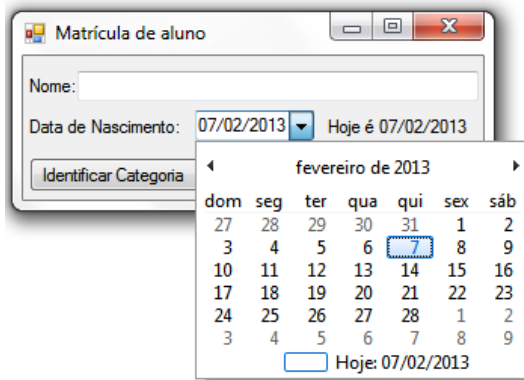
Matrícula de aluno

Nome:

Data de Nascimento: 07/02/2013 Hoje é 07/02/2013

Identificar Categoria

fevereiro de 2013

| dom | seg | ter | qua | qui | sex | sáb |
|---|---|---|---|---|---|---|
| 27 | 28 | 29 | 30 | 31 | 1 | 2 |
| 3 | 4 | 5 | 6 | 7 | 8 | 9 |
| 10 | 11 | 12 | 13 | 14 | 15 | 16 |
| 17 | 18 | 19 | 20 | 21 | 22 | 23 |
| 24 | 25 | 26 | 27 | 28 | 1 | 2 |
| 3 | 4 | 5 | 6 | 7 | 8 | 9 |

Hoje: 07/02/2013